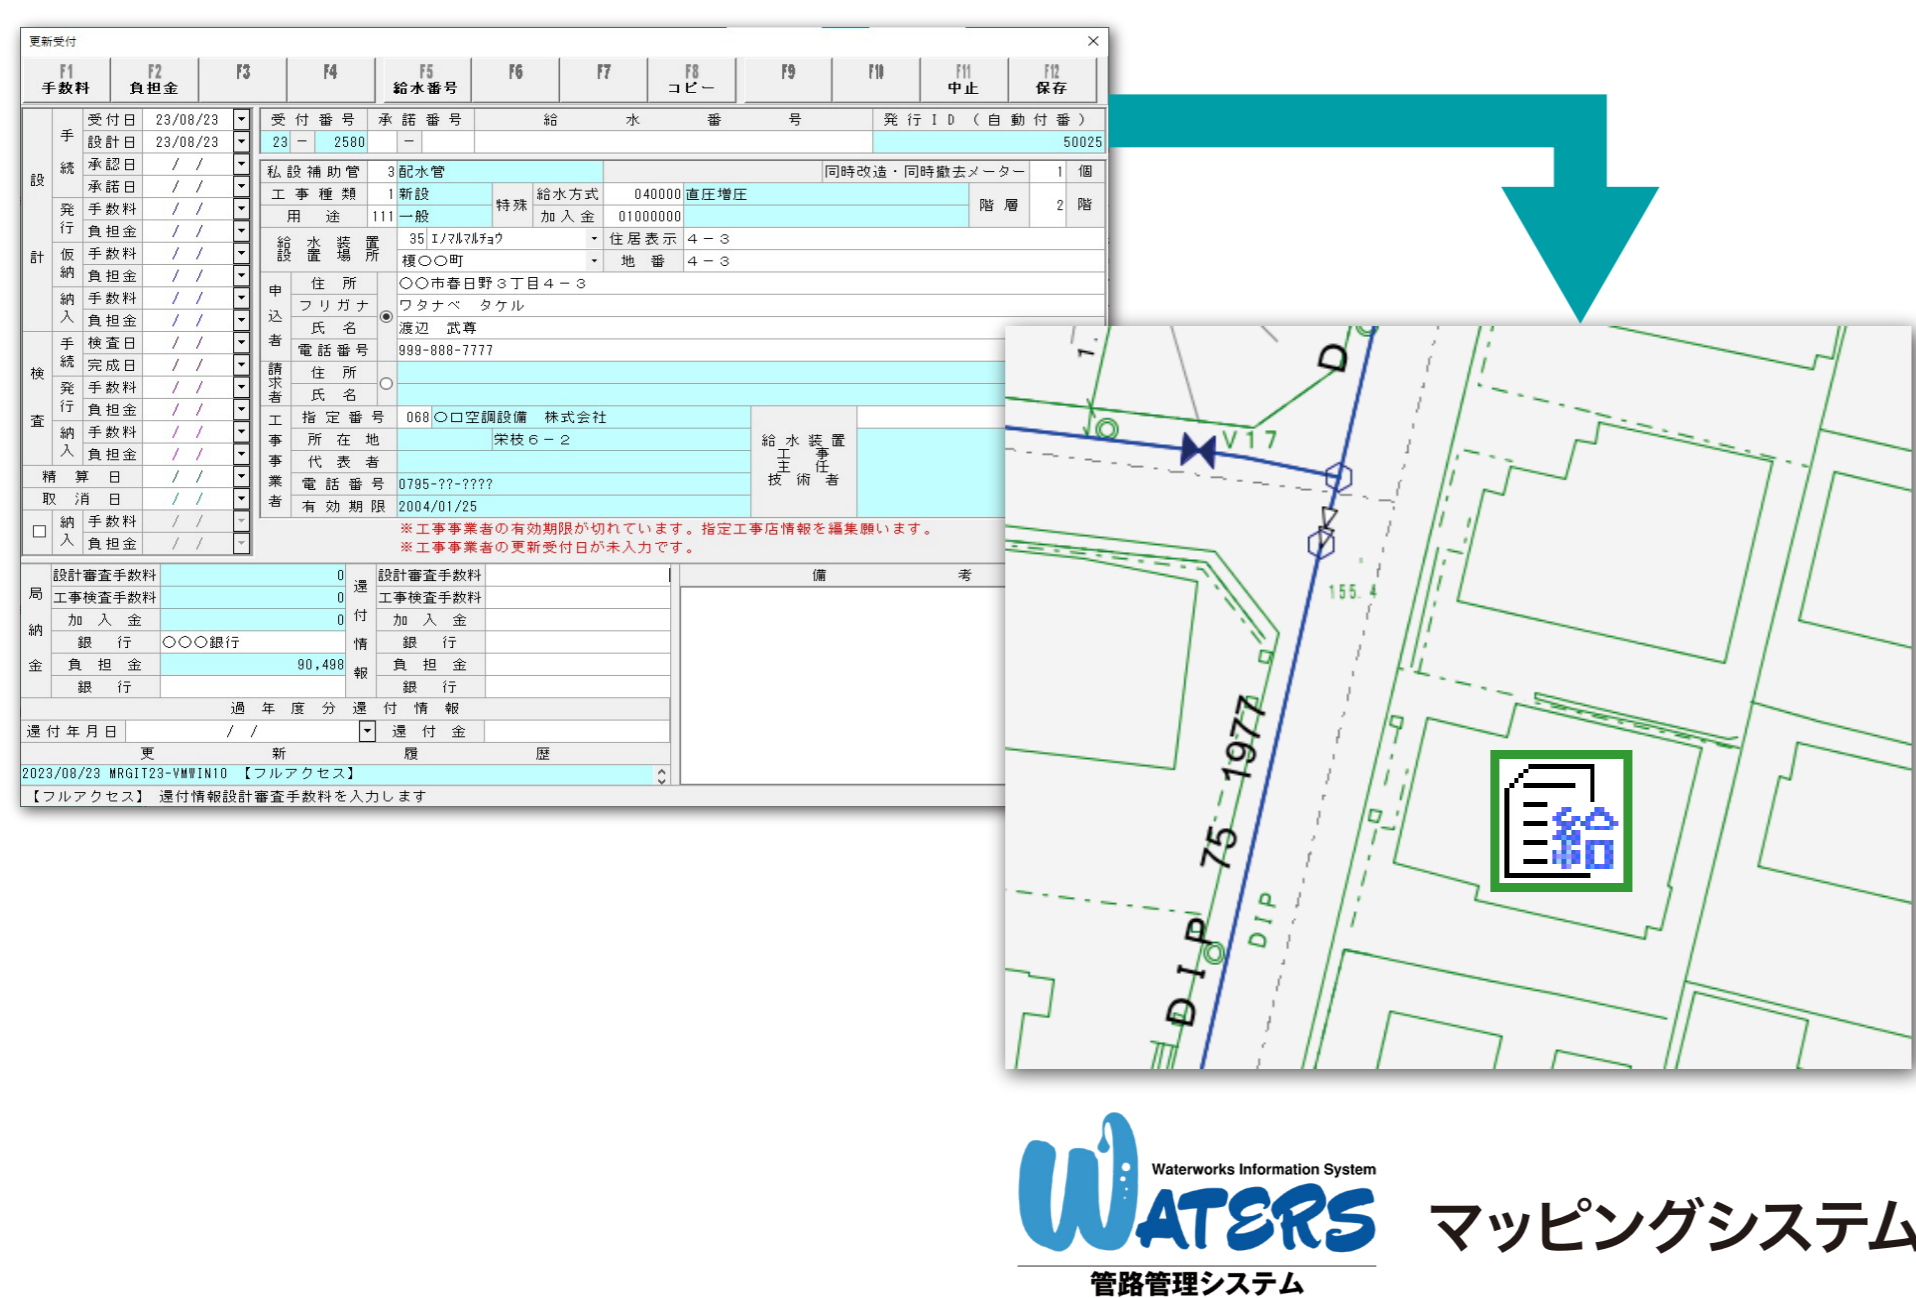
更新受付

F1 手数料 | F2 負担金 | F3 | F4 | F5 給水番号 | F6 | F7 | F8 コピー | F9 | F10 | F11 中止 | F12 保存

設計
手続 受付日 23/08/23
設計日 23/08/23
承認日 / /
承諾日 / /
発行 手数料 / /
負担金 / /
仮納 手数料 / /
負担金 / /
納入 手数料 / /
負担金 / /
検査
手続 検査日 / /
完成日 / /
発行 手数料 / /
負担金 / /
納入 手数料 / /
負担金 / /
精算日 / /
取消日 / /
納入 手数料 / /
負担金 / /

受付番号 23 — 2580 | 承諾番号 — | 給水番号 | 発行ID（自動付番） 50025

私設補助管 3 配水管 | 同時改造・同時撤去メーター 1 個
工事種類 1 新設 | 特殊 給水方式 040000 直圧増圧 | 階層 2 階
用途 111 一般 | 加入金 01000000
給水装置設置場所 35 ｴﾉﾏﾙﾏﾙﾁｮｳ | 住居表示 4－3
榎〇〇町 | 地番 4－3

申込者
住所 〇〇市春日野３丁目４－３
フリガナ ワタナベ タケル
氏名 渡辺 武尊
電話番号 999-888-7777

請求者
住所
氏名

工事事業者
指定番号 068 〇〇空調設備 株式会社
所在地 栄枝６－２
代表者
電話番号 0795-??-????
有効期限 2004/01/25
給水装置工事主任技術者

※工事事業者の有効期限が切れています。指定工事店情報を編集願います。
※工事事業者の更新受付日が未入力です。

局納金
設計審査手数料 0
工事検査手数料 0
加入金 0
銀行 〇〇〇銀行
負担金 90,498
銀行

還付情報
設計審査手数料
工事検査手数料
加入金
銀行
負担金
銀行

備考

過年度分還付情報
還付年月日 / / | 還付金

更新履歴
2023/08/23 MRGIT23-VMWIN10 【フルアクセス】

【フルアクセス】 還付情報設計審査手数料を入力します

V17
D
155.4
75 1977
DIP
DIP
D I P
1
給

Waterworks Information System
WATERS
管路管理システム
マッピングシステム